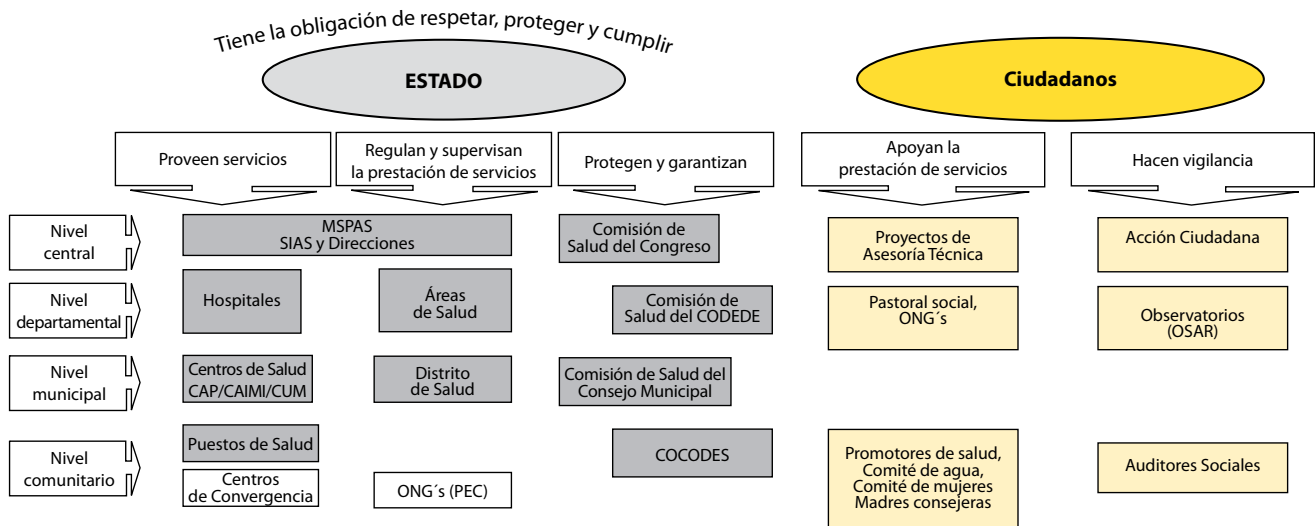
Tiene la obligación de respetar, proteger y cumplir

ESTADO

Ciudadanos

Proveen servicios

Regulan y supervisan la prestación de servicios

Protegen y garantizan

Apoyan la prestación de servicios

Hacen vigilancia

Nivel central

MSPAS SIAS y Direcciones

Comisión de Salud del Congreso

Proyectos de Asesoría Técnica

Acción Ciudadana

Nivel departamental

Hospitales

Áreas de Salud

Comisión de Salud del CODEDE

Pastoral social, ONG´s

Observatorios (OSAR)

Nivel municipal

Centros de Salud CAP/CAIMI/CUM

Distrito de Salud

Comisión de Salud del Consejo Municipal

Nivel comunitario

Puestos de Salud

Centros de Convergencia

ONG´s (PEC)

COCODES

Promotores de salud, Comité de agua, Comité de mujeres Madres consejeras

Auditores Sociales